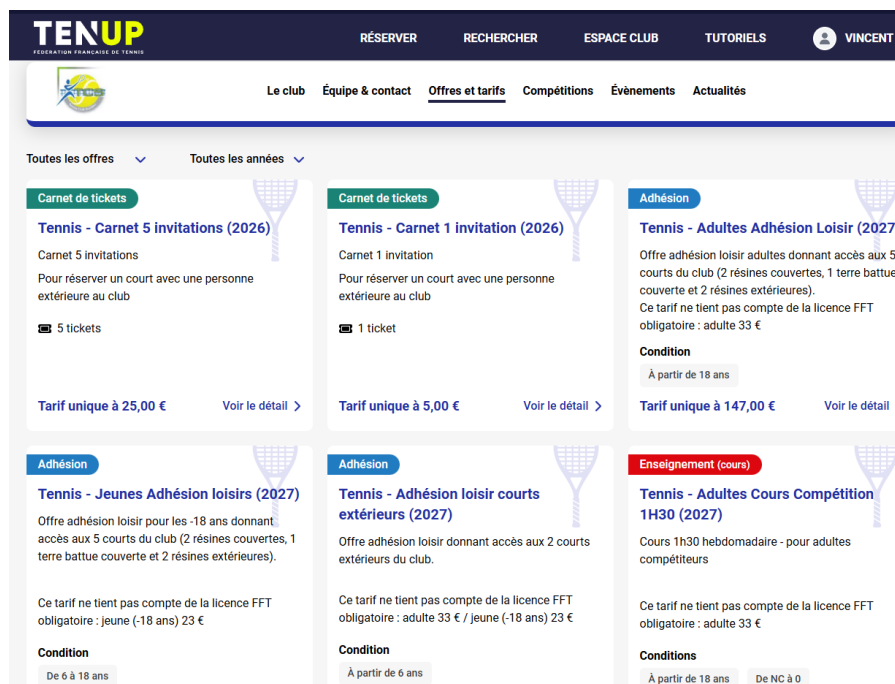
TENUP
FÉDÉRATION FRANÇAISE DE TENNIS

RÉSERVER RECHERCHER ESPACE CLUB TUTORIELS VINCENT

TCC

Le club Équipe & contact Offres et tarifs Compétitions Évènements Actualités

Toutes les offres Toutes les années

Carnet de tickets
Tennis - Carnet 5 invitations (2026)
Carnet 5 invitations
Pour réserver un court avec une personne extérieure au club
5 tickets
Tarif unique à 25,00 € Voir le détail

Carnet de tickets
Tennis - Carnet 1 invitation (2026)
Carnet 1 invitation
Pour réserver un court avec une personne extérieure au club
1 ticket
Tarif unique à 5,00 € Voir le détail

Adhésion
Tennis - Adultes Adhésion Loisir (2027
Offre adhésion loisir adultes donnant accès aux 5 courts du club (2 résines couvertes, 1 terre battue couverte et 2 résines extérieures).
Ce tarif ne tient pas compte de la licence FFT obligatoire : adulte 33 €
Condition
À partir de 18 ans
Tarif unique à 147,00 € Voir le détail

Adhésion
Tennis - Jeunes Adhésion loisirs (2027)
Offre adhésion loisir pour les -18 ans donnant accès aux 5 courts du club (2 résines couvertes, 1 terre battue couverte et 2 résines extérieures).
Ce tarif ne tient pas compte de la licence FFT obligatoire : jeune (-18 ans) 23 €
Condition
De 6 à 18 ans

Adhésion
Tennis - Adhésion loisir courts extérieurs (2027)
Offre adhésion loisir donnant accès aux 2 courts extérieurs du club.
Ce tarif ne tient pas compte de la licence FFT obligatoire : adulte 33 € / jeune (-18 ans) 23 €
Condition
À partir de 6 ans

Enseignement (cours)
Tennis - Adultes Cours Compétition 1H30 (2027)
Cours 1h30 hebdomadaire - pour adultes compétiteurs
Ce tarif ne tient pas compte de la licence FFT obligatoire : adulte 33 €
Conditions
À partir de 18 ans De NC à 0